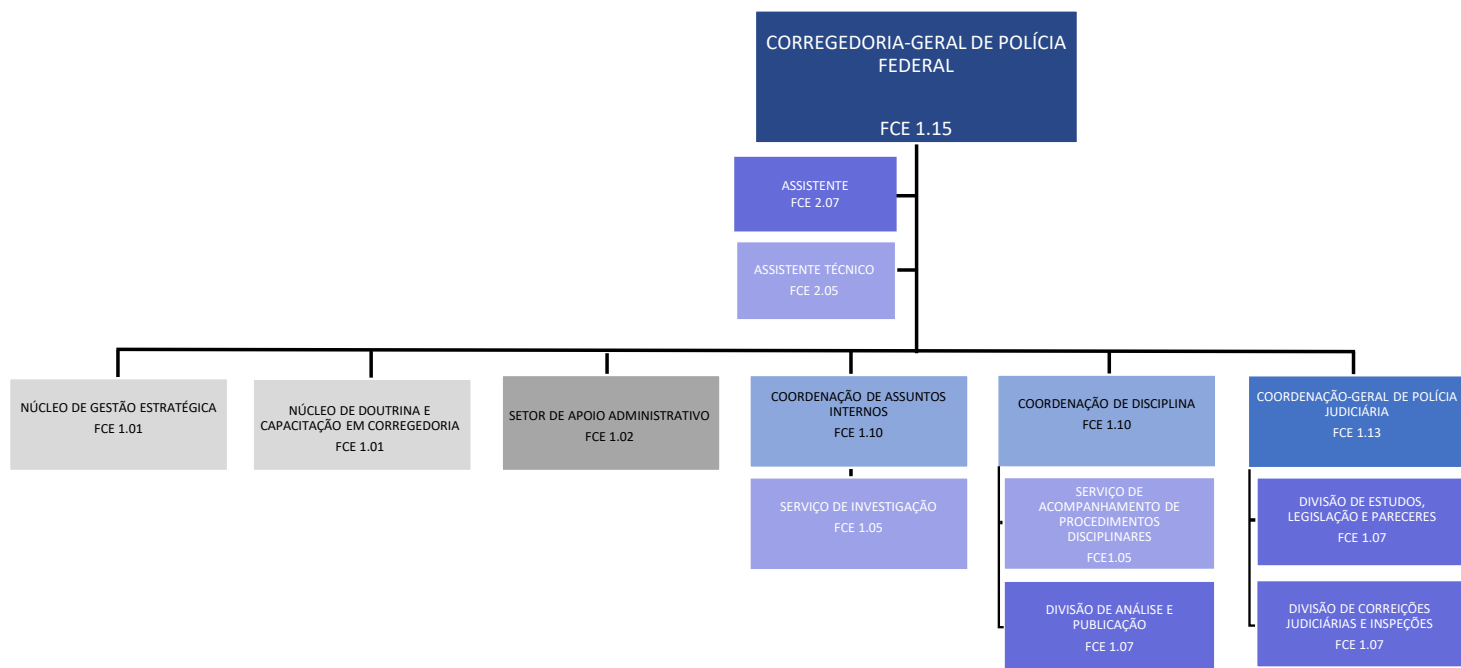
CORREGEDORIA-GERAL DE POLÍCIA FEDERAL

FCE 1.15

ASSISTENTE
FCE 2.07

ASSISTENTE TÉCNICO
FCE 2.05

NÚCLEO DE GESTÃO ESTRATÉGICA
FCE 1.01

NÚCLEO DE DOUTRINA E CAPACITAÇÃO EM CORREGEDORIA
FCE 1.01

SETOR DE APOIO ADMINISTRATIVO
FCE 1.02

COORDENAÇÃO DE ASSUNTOS INTERNOS
FCE 1.10

SERVIÇO DE INVESTIGAÇÃO
FCE 1.05

COORDENAÇÃO DE DISCIPLINA
FCE 1.10

SERVIÇO DE ACOMPANHAMENTO DE PROCEDIMENTOS DISCIPLINARES
FCE1.05

DIVISÃO DE ANÁLISE E PUBLICAÇÃO
FCE 1.07

COORDENAÇÃO-GERAL DE POLÍCIA JUDICIÁRIA
FCE 1.13

DIVISÃO DE ESTUDOS, LEGISLAÇÃO E PARECERES
FCE 1.07

DIVISÃO DE CORREIÇÕES JUDICIÁRIAS E INSPEÇÕES
FCE 1.07